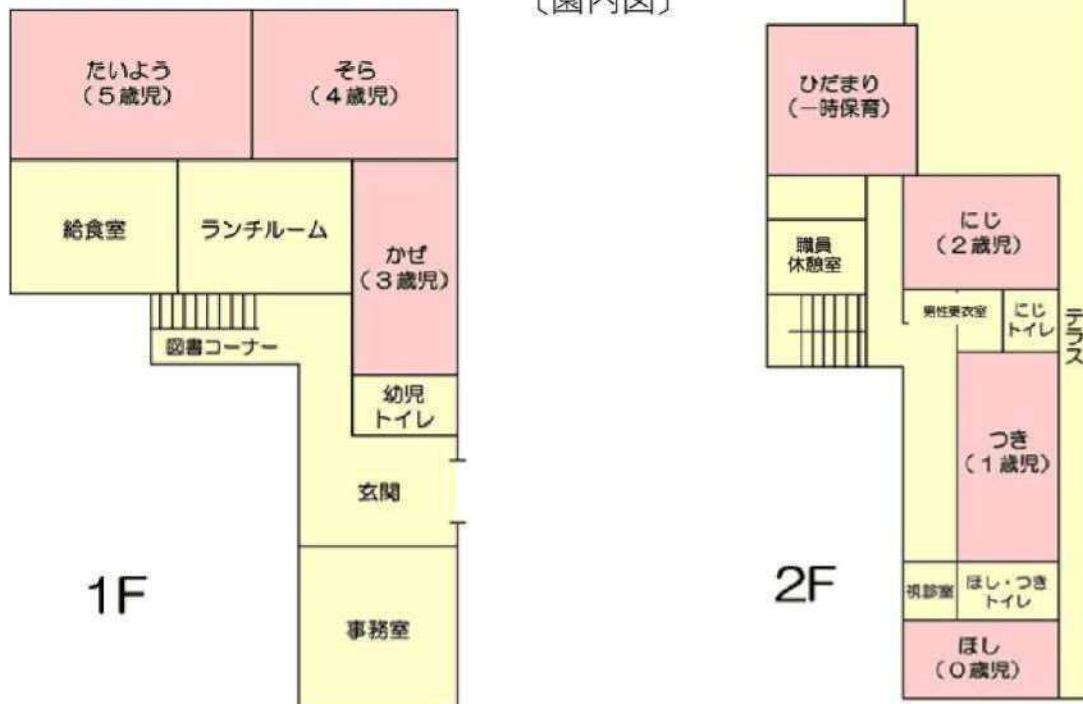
〔園内図〕

たいよう
（5歳児）

そら
（4歳児）

給食室

ランチルーム

かぜ
（3歳児）

図書コーナー

幼児
トイレ

玄関

1F

事務室

ひだまり
（一時保育）

職員
休憩室

にじ
（2歳児）

男性更衣室

にじ
トイレ

テラス

つき
（1歳児）

2F

視診室

ほし・つき
トイレ

ほし
（0歳児）